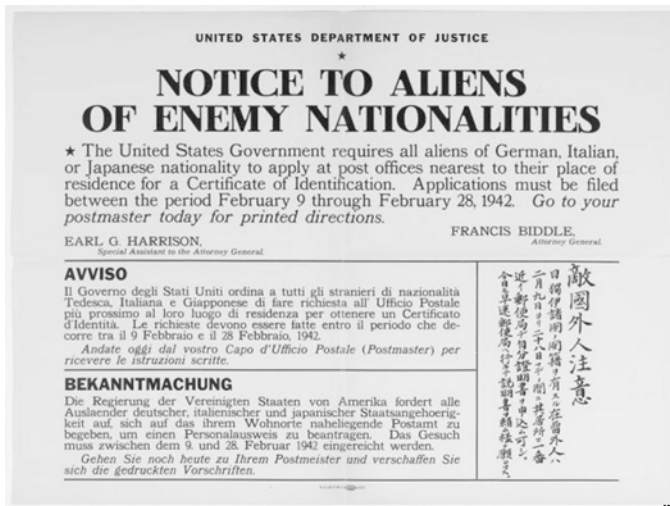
UNITED STATES DEPARTMENT OF JUSTICE

★

NOTICE TO ALIENS OF ENEMY NATIONALITIES

★ The United States Government requires all aliens of German, Italian, or Japanese nationality to apply at post offices nearest to their place of residence for a Certificate of Identification. Applications must be filed between the period February 9 through February 28, 1942. Go to your postmaster today for printed directions.

EARL G. HARRISON,
Special Assistant to the Attorney General

FRANCIS BIDDLE,
Attorney General

AVVISO

Il Governo degli Stati Uniti ordina a tutti gli stranieri di nazionalità Tedesca, Italiana e Giapponese di fare richiesta all' Ufficio Postale più prossimo al loro luogo di residenza per ottenere un Certificato d'Identità. Le richieste devono essere fatte entro il periodo che decorre tra il 9 Febbraio e il 28 Febbraio, 1942.

Andate oggi dal vostro Capo d'Ufficio Postale (Postmaster) per ricevere le istruzioni scritte.

BEKANNTMACHUNG

Die Regierung der Vereinigten Staaten von Amerika fordert alle Auslaender deutscher, italienischer und japanischer Staatsangehoerigkeit auf, sich auf das ihrem Wohnorte naheliegende Postamt zu begeben, um einen Personalausweis zu beantragen. Das Gesuch muss zwischen dem 9. und 28. Februar 1942 eingereicht werden.

Gehen Sie noch heute zu Ihrem Postmeister und verschaffen Sie sich die gedruckten Vorschriften.

敵國外人注意

日獨伊諸國籍ヲ有スル在留外人ハ二月九日ヨリ二十八日マデノ間ニ其居住ノ最寄郵便局ニ身分證明書ノ申込ヲナスベシ

今日早速郵便局ニ行キ手續ノ説明書ヲ請求セラルベシ